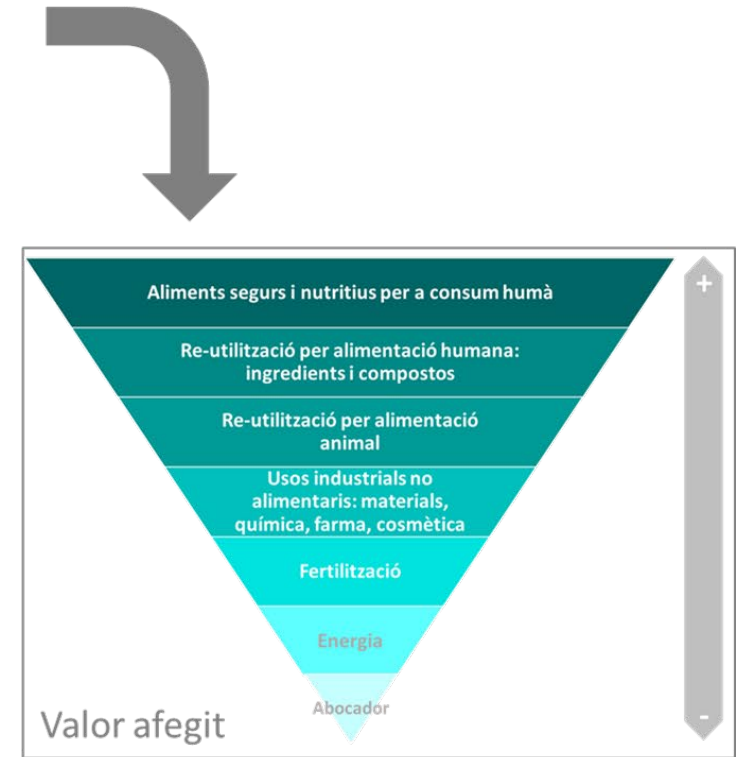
Aliments segurs i nutritius per a consum humà

Re-utilització per alimentació humana: ingredients i compostos

Re-utilització per alimentació animal

Usos industrials no alimentaris: materials, química, farma, cosmètica

Fertilització

Energia

Abocador

Valor afegit

+

-